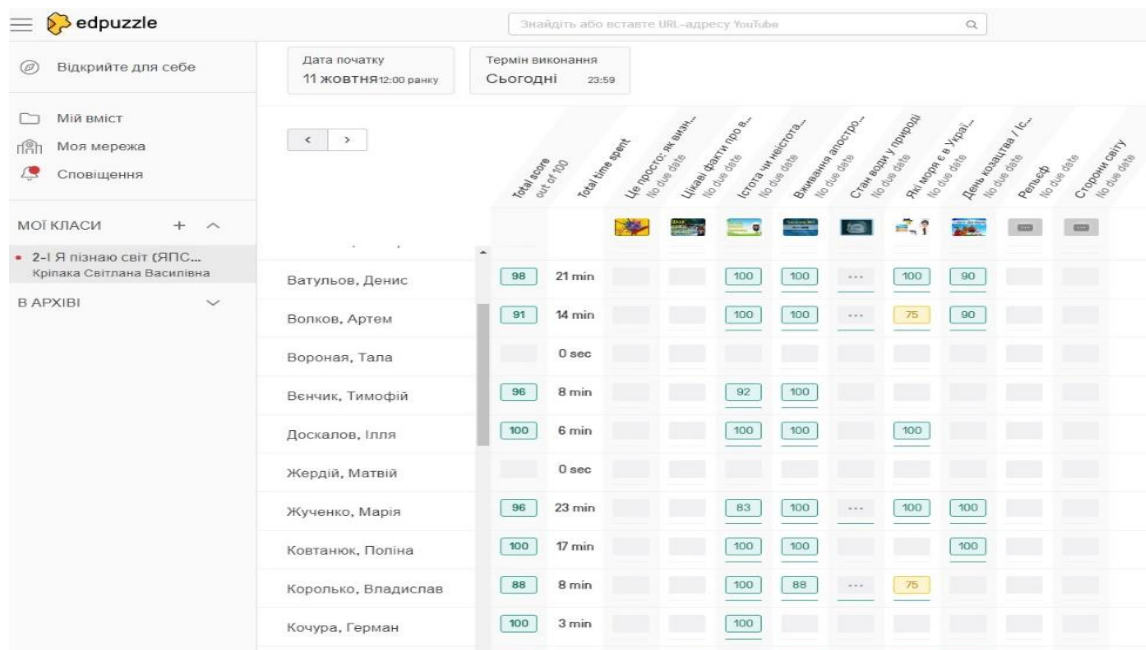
edpuzzle

Знайдіть або вставте URL-адресу YouTube

Відкрийте для себе

Мій вміст
Моя мережа
Сповіщення

МОЇ КЛАСИ + ^

• 2-І Я пізнаю світ (ЯПС...
Кріпака Світлана Василівна

В АРХІВІ

Дата початку
11 жовтня 12:00 ранку

Термін виконання
Сьогодні 23:59

< >

Total score out of 100
Total time spent
Це просто: як визн... No due date
Цікаві факти про в... No due date
Істота чи неістота... No due date
Вживання апостро... No due date
Стан води у природі No due date
Які моря є в Украї... No due date
День козацтва / Іс... No due date
Рельєф No due date
Сторони світу No due date

| | | | | | | | | | | | |
|---|---|---|---|---|---|---|---|---|---|---|---|
| Ватульов, Денис | 98 | 21 min | | | 100 | 100 | ... | 100 | 90 | | |
| Волков, Артем | 91 | 14 min | | | 100 | 100 | ... | 75 | 90 | | |
| Вороная, Тала | | 0 sec | | | | | | | | | |
| Венчик, Тимофій | 96 | 8 min | | | 92 | 100 | | | | | |
| Доскалов, Ілля | 100 | 6 min | | | 100 | 100 | | 100 | | | |
| Жердій, Матвій | | 0 sec | | | | | | | | | |
| Жученко, Марія | 96 | 23 min | | | 83 | 100 | ... | 100 | 100 | | |
| Ковтанюк, Поліна | 100 | 17 min | | | 100 | 100 | | | 100 | | |
| Королько, Владислав | 88 | 8 min | | | 100 | 88 | ... | 75 | | | |
| Кочура, Герман | 100 | 3 min | | | 100 | | | | | | |